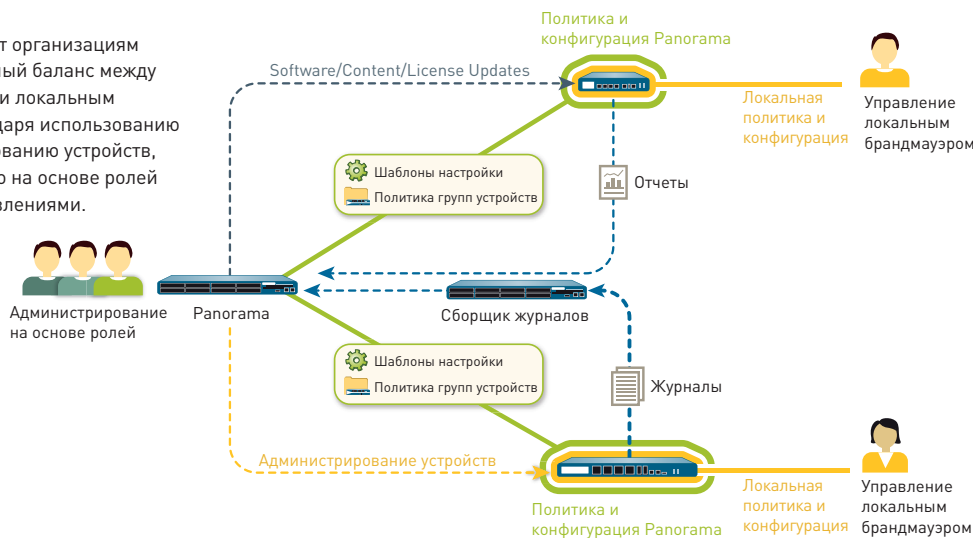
т организациям
ный баланс между
и локальным
даря использованию
ванию устройств,
о на основе ролей
влениями.

Политика и конфигурация Panorama

Software/Content/License Updates

Локальная политика и конфигурация

Управление локальным брандмауэром

Шаблоны настройки

Политика групп устройств

Отчеты

Администрирование на основе ролей

Panorama

Сборщик журналов

Шаблоны настройки

Политика групп устройств

Журналы

Администрирование устройств

Политика и конфигурация Panorama

Локальная политика и конфигурация

Управление локальным брандмауэром